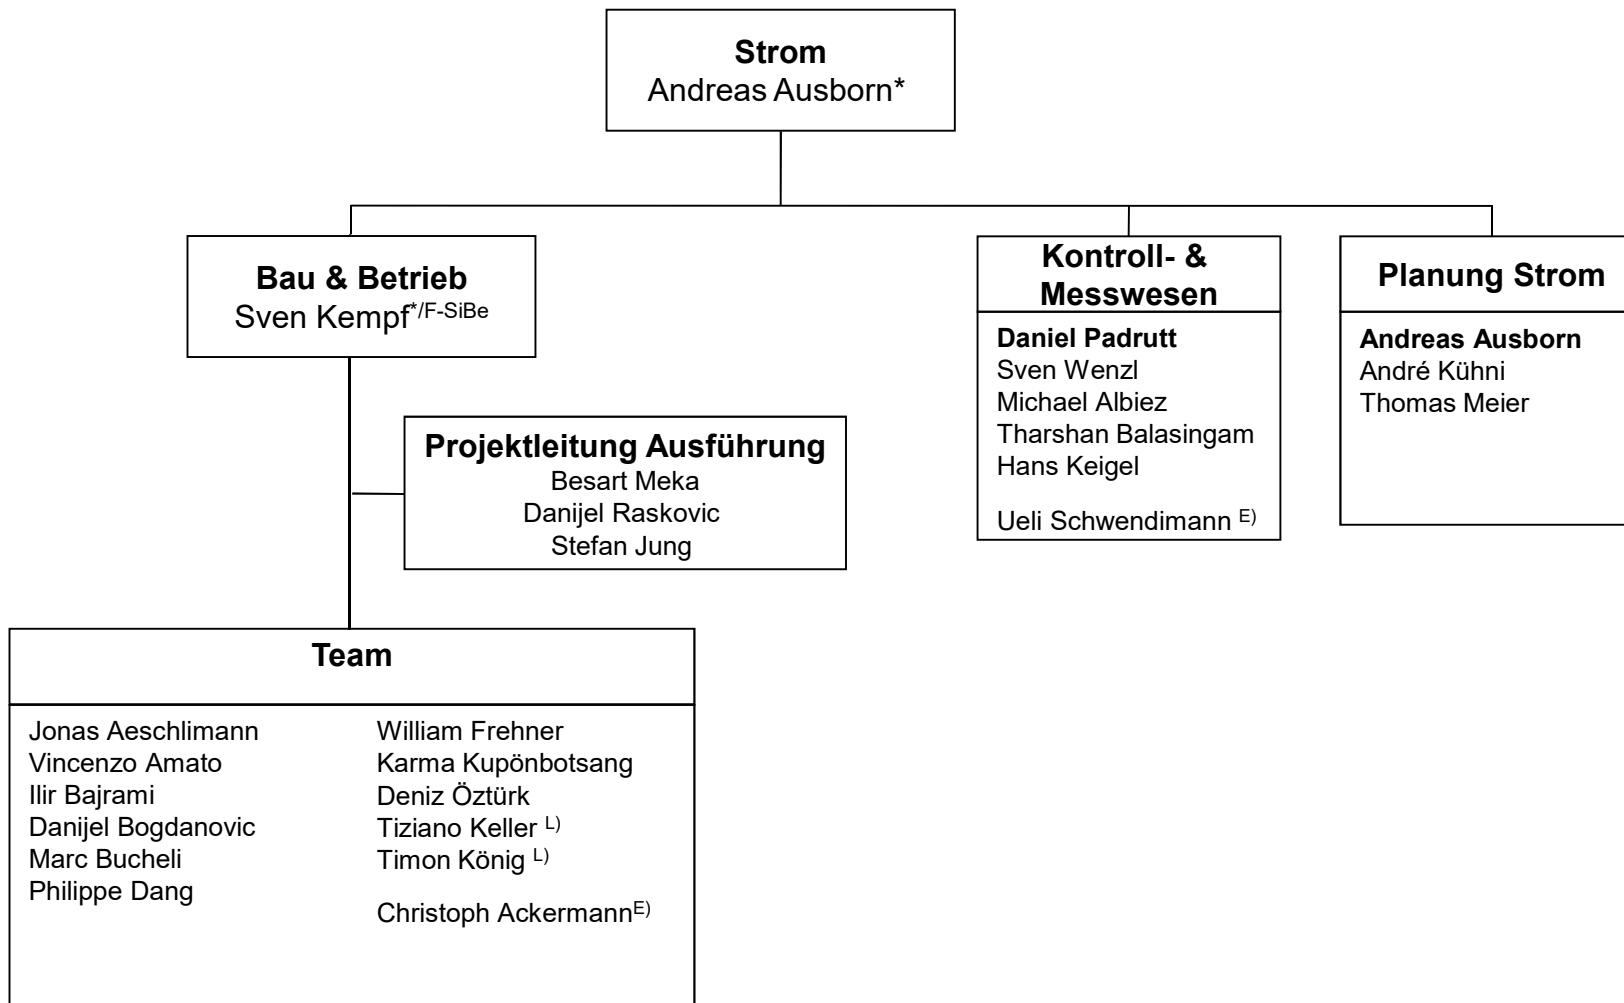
Strom
Andreas Ausborn*

Bau & Betrieb
Sven Kempf$^{*/F\text{-}SiBe}$

Kontroll- & Messwesen

Daniel Padrutt
Sven Wenzl
Michael Albiez
Tharshan Balasingam
Hans Keigel

Ueli Schwendimann $^{E)}$

Planung Strom

Andreas Ausborn
André Kühni
Thomas Meier

Projektleitung Ausführung
Besart Meka
Danijel Raskovic
Stefan Jung

Team

Jonas Aeschlimann
Vincenzo Amato
Ilir Bajrami
Danijel Bogdanovic
Marc Bucheli
Philippe Dang

William Frehner
Karma Kupönbotsang
Deniz Öztürk
Tiziano Keller $^{L)}$
Timon König $^{L)}$

Christoph Ackermann$^{E)}$